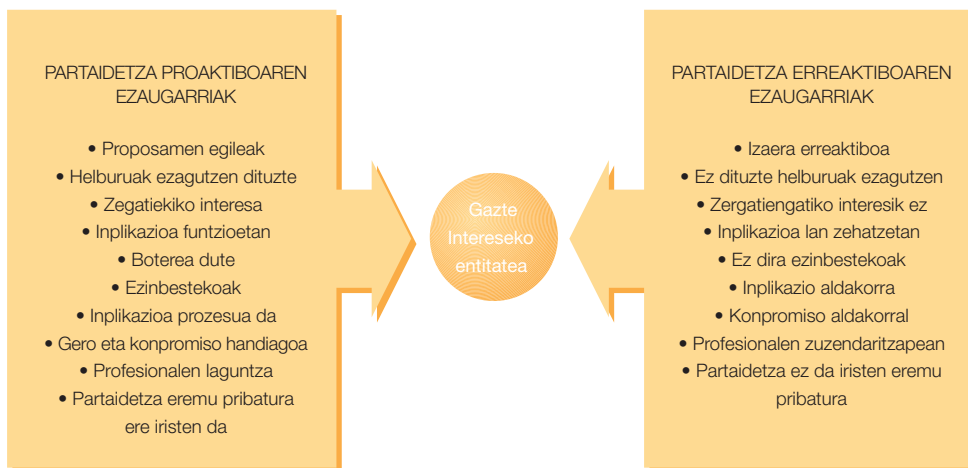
PARTAIDETZA PROAKTIBOAREN EZAUGARRIAK

• Proposamen egileak
• Helburuak ezagutzen dituzte
• Zegatiekiko interesa
• Inplikazioa funtzioetan
• Boterea dute
• Ezinbestekoak
• Inplikazioa prozesua da
• Gero eta konpromiso handiagoa
• Profesionalen laguntza
• Partaidetza eremu pribatura ere iristen da

Gazte Intereseko entitatea

PARTAIDETZA ERREAKTIBOAREN EZAUGARRIAK

• Izaera erreaktiboa
• Ez dituzte helburuak ezagutzen
• Zergatiengatiko interesik ez
• Inplikazioa lan zehatzetan
• Ez dira ezinbestekoak
• Inplikazio aldakorra
• Konpromiso aldakorral
• Profesionalen zuzendaritzapean
• Partaidetza ez da iristen eremu pribatura